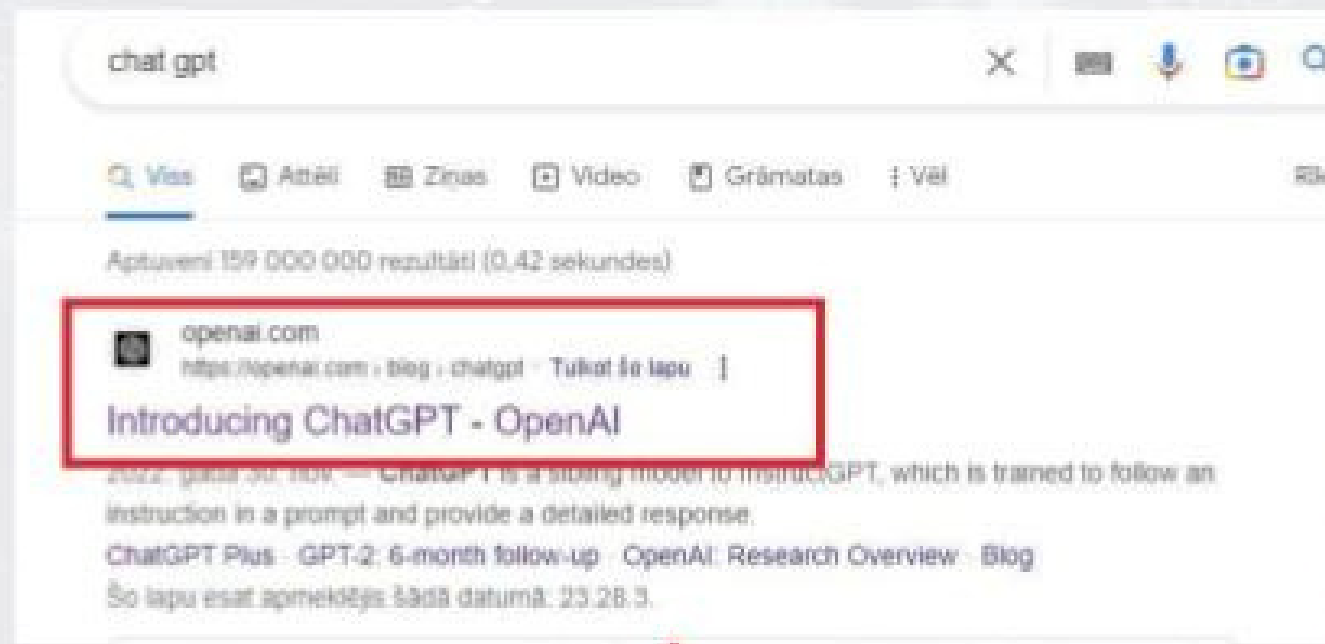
chat gpt

Visi Attēli Ziņas Video Grāmatas Vēl Rīk

Aptuveni 159 000 000 rezultāti (0,42 sekundes)

openai.com
https://openai.com › blog › chatgpt · Tulkot šo lapu

Introducing ChatGPT - OpenAI

2022. gada 30. nov. — ChatGPT is a sibling model to InstructGPT, which is trained to follow an instruction in a prompt and provide a detailed response.
ChatGPT Plus · GPT-2: 6-month follow-up · OpenAI: Research Overview · Blog
Šo lapu esat apmeklējis šādā datumā: 23.28.3.